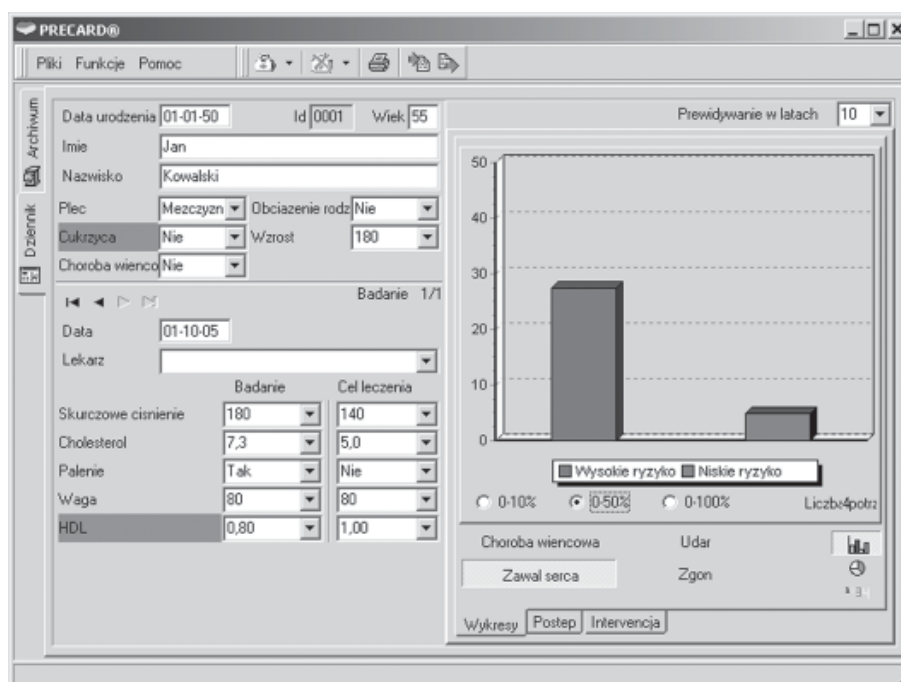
PRECARD®

Pliki Funkcje Pomoc

Archiwum
Dziennik

Data urodzenia 01-01-50 Id 0001 Wiek 55
Imie Jan
Nazwisko Kowalski
Plec Mezczyzn Obciazenie rodz Nie
Cukrzyca Nie Wzrost 180
Choroba wienco Nie

Badanie 1/1
Data 01-10-05
Lekarz

| | Badanie | Cel leczenia |
|---|---|---|
| Skurczowe cisnienie | 180 | 140 |
| Cholesterol | 7,3 | 5,0 |
| Palenie | Tak | Nie |
| Waga | 80 | 80 |
| HDL | 0,80 | 1,00 |

Prewidywanie w latach 10

50
40
30
20
10
0

Wysokie ryzyko Niskie ryzyko

0-10% 0-50% 0-100% Liczba potrz

Choroba wiencowa Udar
Zawal serca Zgon

Wykresy Postep Intervencja